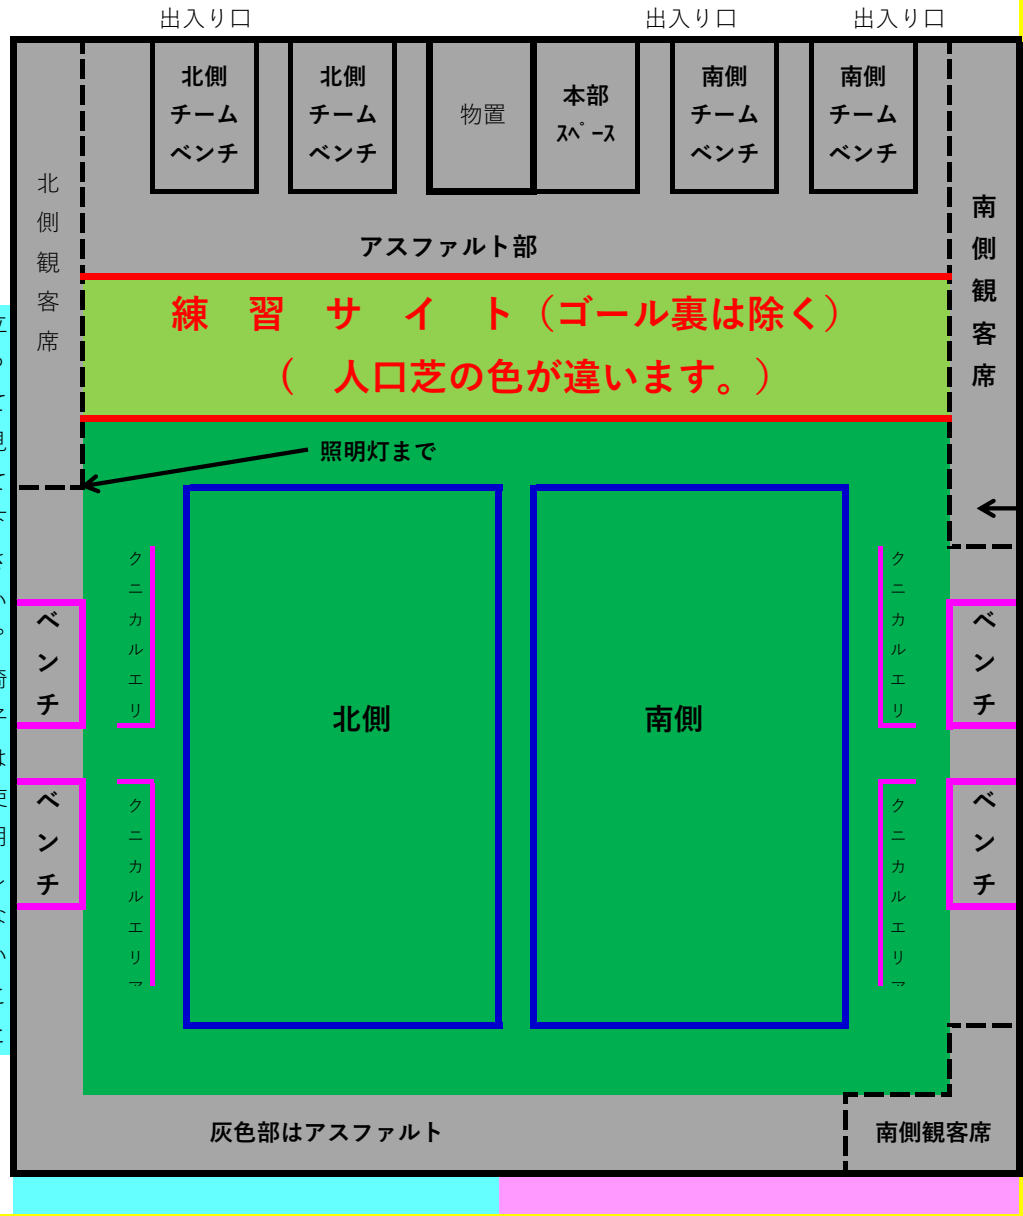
出入り口　出入り口　出入り口

北側チームベンチ　北側チームベンチ　物置　本部スペース　南側チームベンチ　南側チームベンチ

北側観客席

アスファルト部

南側観客席

練　習　サ　イ　ト（ゴール裏は除く）
（　人口芝の色が違います。）

照明灯まで

ベンチ　ベンチ

クニカルエリ
クニカルエリ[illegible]

北側　南側

クニカルエリ
クニカルエリ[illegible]

ベンチ　ベンチ

灰色部はアスファルト

南側観客席

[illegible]